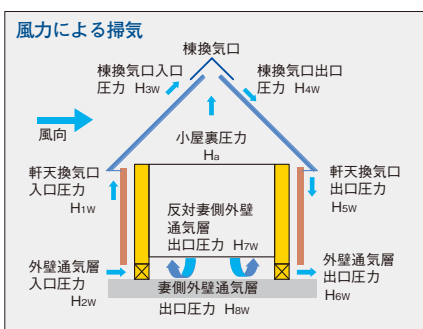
風力による排気

棟換気口

棟換気口入口
圧力 $H_{3W}$

棟換気口出口
圧力 $H_{4W}$

風向

小屋裏圧力
$H_a$

軒天換気口
入口圧力
$H_{1W}$

軒天換気口
出口圧力
$H_{5W}$

反対妻側外壁
通気層
出口圧力 $H_{7W}$

外壁通気層
入口圧力
$H_{2W}$

外壁通気層
出口圧力
$H_{6W}$

妻側外壁通気層
出口圧力 $H_{8W}$